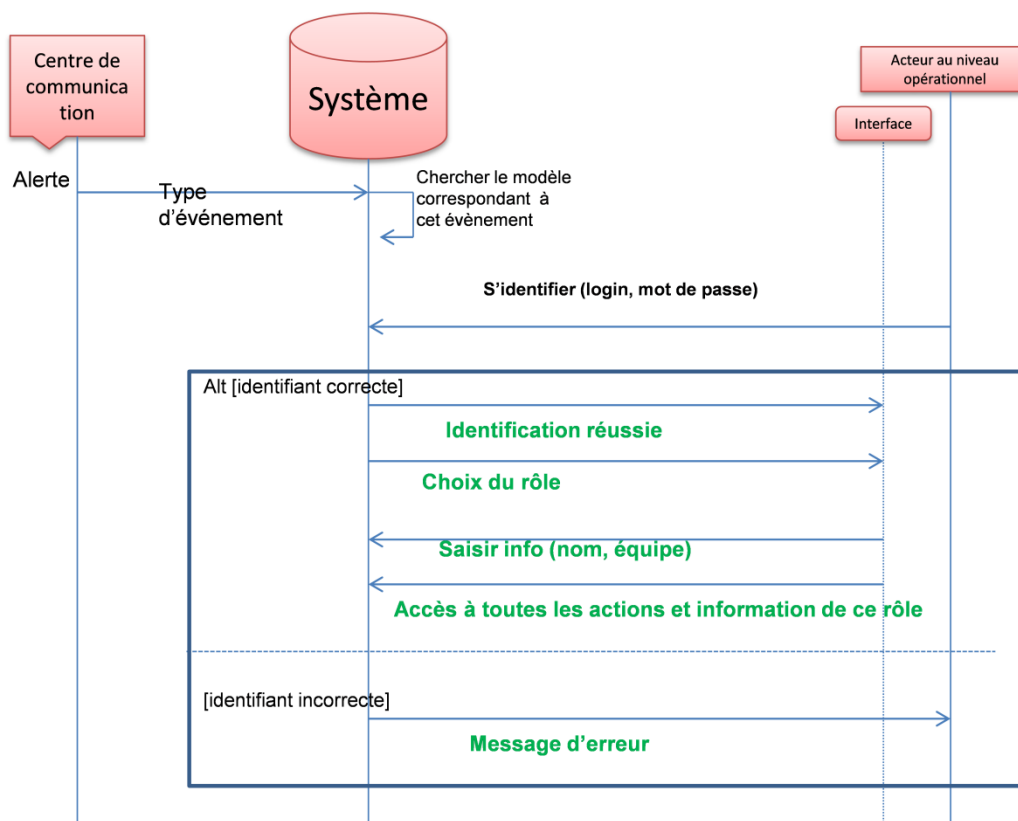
Centre de communica tion

Système

Acteur au niveau opérationnel

Interface

Alerte

Type d'événement

Chercher le modèle correspondant à cet évènement

S'identifier (login, mot de passe)

Alt [identifiant correcte]

Identification réussie

Choix du rôle

Saisir info (nom, équipe)

Accès à toutes les actions et information de ce rôle

[identifiant incorrecte]

Message d'erreur